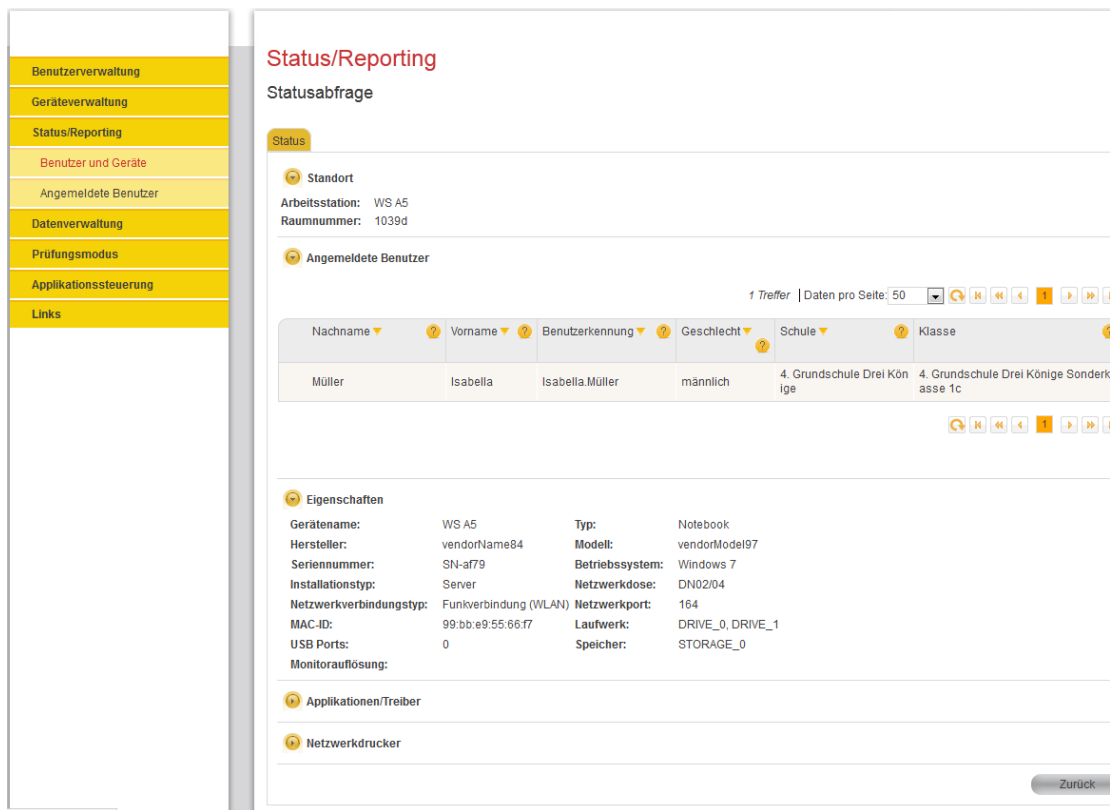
Benutzerverwaltung
Geräteverwaltung
Status/Reporting
Benutzer und Geräte
Angemeldete Benutzer
Datenverwaltung
Prüfungsmodus
Applikationssteuerung
Links

Status/Reporting

Statusabfrage

Status

Standort

Arbeitsstation: WS A5
Raumnummer: 1039d

Angemeldete Benutzer

1 Treffer | Daten pro Seite: 50 1

| Nachname | Vorname | Benutzerkennung | Geschlecht | Schule | Klasse |
|---|---|---|---|---|---|
| Müller | Isabella | Isabella.Müller | männlich | 4. Grundschule Drei Könige | 4. Grundschule Drei Könige Sonderkasse 1c |

1

Eigenschaften

| | | | |
|---|---|---|---|
| Gerätename: | WS A5 | Typ: | Notebook |
| Hersteller: | vendorName84 | Modell: | vendorModel97 |
| Seriennummer: | SN-af79 | Betriebssystem: | Windows 7 |
| Installationstyp: | Server | Netzwerkdose: | DN02/04 |
| Netzwerkverbindungstyp: | Funkverbindung (WLAN) | Netzwerkport: | 164 |
| MAC-ID: | 99:bb:e9:55:66:f7 | Laufwerk: | DRIVE_0, DRIVE_1 |
| USB Ports: | 0 | Speicher: | STORAGE_0 |
| Monitorauflösung: | | | |

Applikationen/Treiber

Netzwerkdrucker

Zurück